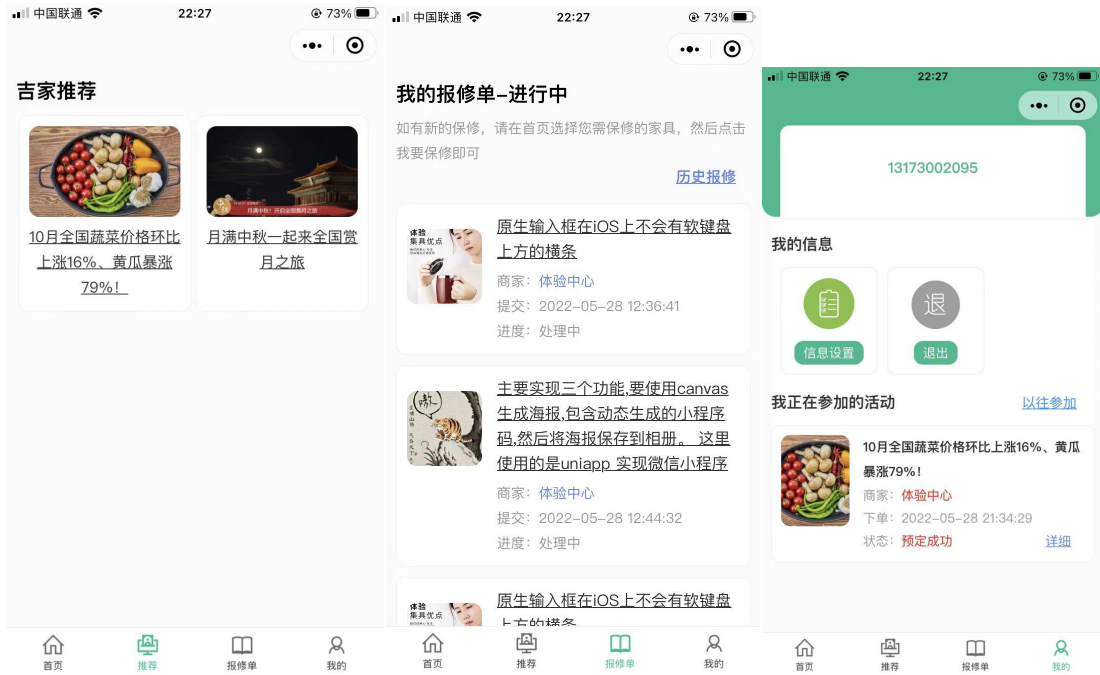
中国联通 22:27 73%

吉家推荐

10月全国蔬菜价格环比上涨16%、黄瓜暴涨79%！

月满中秋一起来全国赏月之旅

首页 推荐 报修单 我的

中国联通 22:27 73%

我的报修单-进行中

如有新的保修，请在首页选择您需保修的家具，然后点击我要保修即可

历史报修

原生输入框在iOS上不会有软键盘上方的横条

商家：体验中心
提交：2022-05-28 12:36:41
进度：处理中

主要实现三个功能,要使用canvas生成海报,包含动态生成的小程序码,然后将海报保存到相册。 这里使用的是uniapp 实现微信小程序

商家：体验中心
提交：2022-05-28 12:44:32
进度：处理中

原生输入框在iOS上不会有软键盘上方的横条

首页 推荐 报修单 我的

中国联通 22:27 73%

13173002095

我的信息

信息设置

退

退出

我正在参加的活动

以往参加

10月全国蔬菜价格环比上涨16%、黄瓜暴涨79%！

商家：体验中心
下单：2022-05-28 21:34:29
状态：预定成功

详细

首页 推荐 报修单 我的